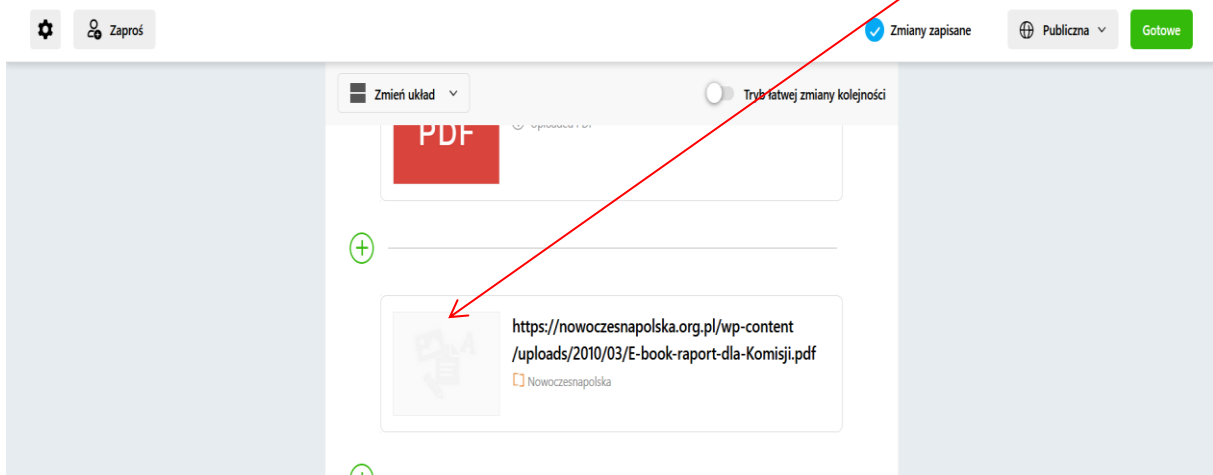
Zaproś

Zmiany zapisane

Publiczna

Gotowe

Zmień układ

Tryb łatwej zmiany kolejności

PDF

Uploaded PDF

https://nowoczesnapolska.org.pl/wp-content/uploads/2010/03/E-book-raport-dla-Komisji.pdf

Nowoczesnapolska